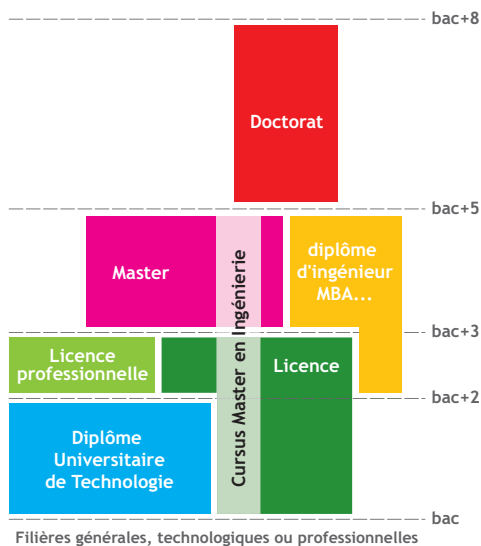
bac+8

Doctorat

bac+5

Master

Cursus Master en Ingénierie

diplôme d'ingénieur MBA...

bac+3

Licence professionnelle

Licence

bac+2

Diplôme Universitaire de Technologie

bac

Filières générales, technologiques ou professionnelles